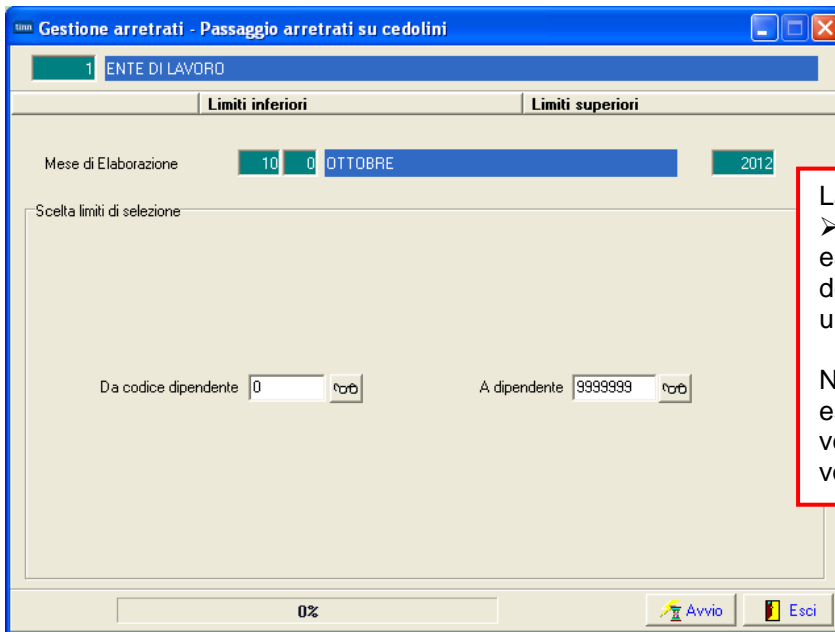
Gestione arretrati - Passaggio arretrati su cedolini

1 ENTE DI LAVORO

Limiti inferiori | Limiti superiori

Mese di Elaborazione 10 0 OTTOBRE 2012

Scelta limiti di selezione

Da codice dipendente 0

A dipendente 9999999

L
➢
e
d
u

N
e
v
v

0%

Avvio

Esci